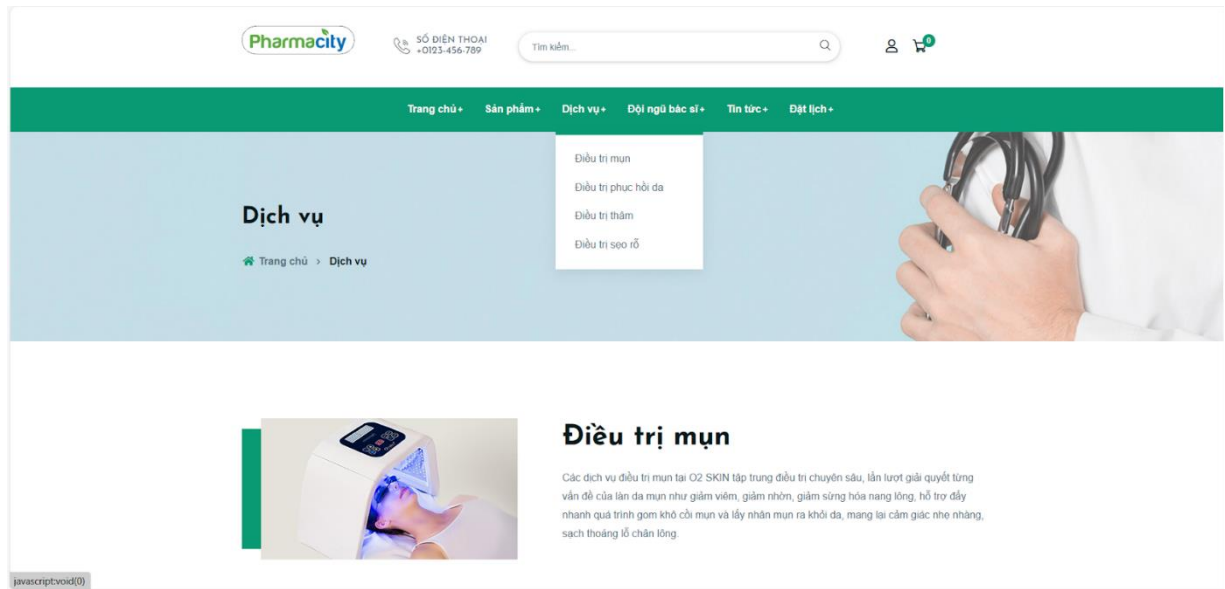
Pharmacity

SỐ ĐIỆN THOẠI
+0123-456-789

Tìm kiếm...

0

Trang chủ + Sản phẩm + Dịch vụ + Đội ngũ bác sĩ + Tin tức + Đặt lịch +

Điều trị mụn
Điều trị phục hồi da
Điều trị thâm
Điều trị sẹo rỗ

Dịch vụ

Trang chủ › Dịch vụ

Điều trị mụn

Các dịch vụ điều trị mụn tại O2 SKIN tập trung điều trị chuyên sâu, lần lượt giải quyết từng vấn đề của làn da mụn như giảm viêm, giảm nhờn, giảm sừng hóa nang lông, hỗ trợ đẩy nhanh quá trình gom khô cồi mụn và lấy nhân mụn ra khỏi da, mang lại cảm giác nhẹ nhàng, sạch thoáng lỗ chân lông.

javascript:void(0)